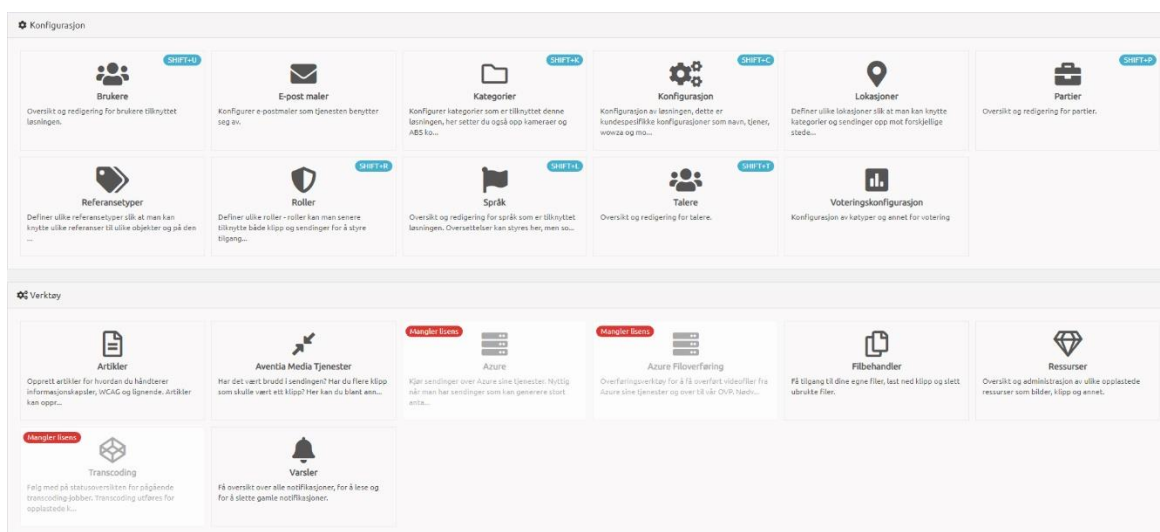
Konfigurasjon

SHIFT+U
Brukere
Oversikt og redigering for brukere tilknyttet løsningen.

E-post maler
Konfigurer e-postmaler som tjenesten benytter seg av.

SHIFT+K
Kategorier
Konfigurer kategorier som er tilknyttet denne løsningen, her setter du også opp kameraer og ABS ko...

SHIFT+C
Konfigurasjon
Konfigurasjon av løsningen, dette er kundespesifikke konfigurasjoner som navn, tjener, wowza og mo...

Lokasjoner
Definer ulike lokasjoner slik at man kan knytte kategorier og sendinger opp mot forskjellige stede...

SHIFT+P
Partier
Oversikt og redigering for partier.

Referansetyper
Definer ulike referansetyper slik at man kan knytte ulike referanser til ulike objekter og på den ...

SHIFT+R
Roller
Definer ulike roller - roller kan man senere tilknytte både klipp og sendinger for å styre tilgang...

SHIFT+L
Språk
Oversikt og redigering for språk som er tilknyttet løsningen. Oversettelser kan styres her, men so...

SHIFT+T
Talere
Oversikt og redigering for talere.

Voteringskonfigurasjon
Konfigurasjon av køtyper og annet for votering

Verktøy

Artikler
Opprett artikler for hvordan du håndterer informasjonskapsler, WCAG og lignende. Artikler kan oppr...

Aventia Media Tjenester
Har det vært brudd i sendingen? Har du flere klipp som skulle vært ett klipp? Her kan du blant ann...

Mangler lisens
Azure
Kjør sendinger over Azure sine tjenester. Nyttig når man har sendinger som kan generere stort anta...

Mangler lisens
Azure Filoverføring
Overføringsverktøy for å få overført videofiler fra Azure sine tjenester og over til vår OVP. Nødv...

Filbehandler
Få tilgang til dine egne filer, last ned klipp og slett ubrukte filer.

Ressurser
Oversikt og administrasjon av ulike opplastede ressurser som bilder, klipp og annet.

Mangler lisens
Transcoding
Følg med på statusoversikten for pågående transcoding-jobber. Transcoding utføres for opplastede k...

Varsler
Få oversikt over alle notifikasjoner, for å lese og for å slette gamle notifikasjoner.